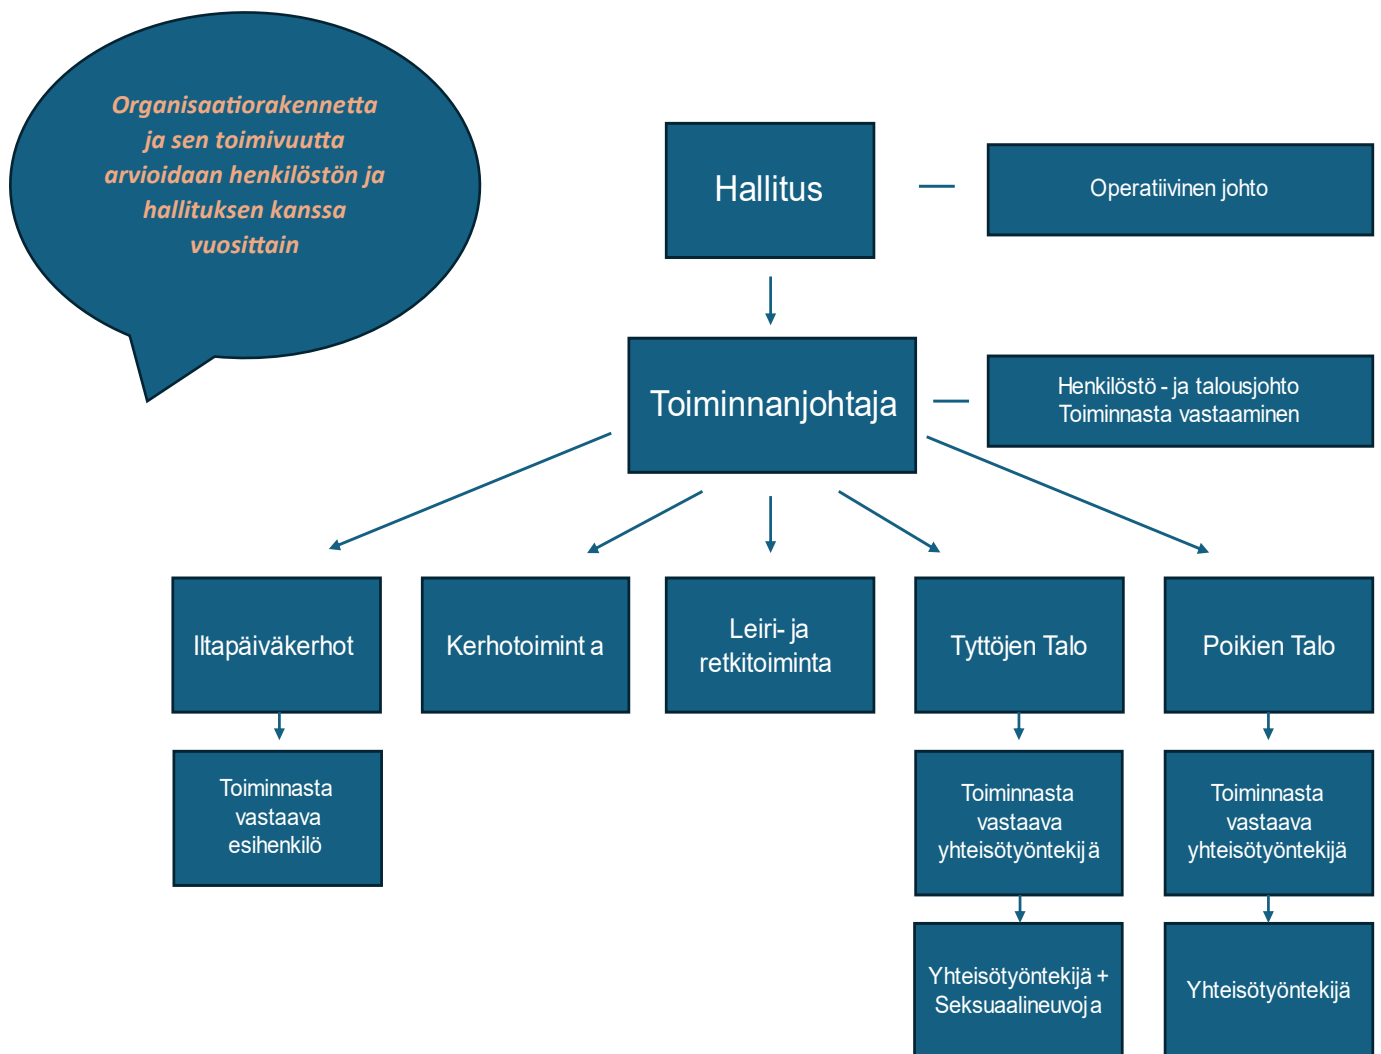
Organisaatiorakennetta ja sen toimivuutta arvioidaan henkilöstön ja hallituksen kanssa vuosittain

Hallitus

Operatiivinen johto

Toiminnanjohtaja

Henkilöstö - ja talousjohto
Toiminnasta vastaaminen

Iltapäiväkerhot

Kerhotoimint a

Leiri- ja retkitoiminta

Tyttöjen Talo

Poikien Talo

Toiminnasta vastaava esihenkilö

Toiminnasta vastaava yhteisötyöntekij ä

Toiminnasta vastaava yhteisötyöntekijä

Yhteisötyöntekijä + Seksuaalineuvoj a

Yhteisötyöntekijä